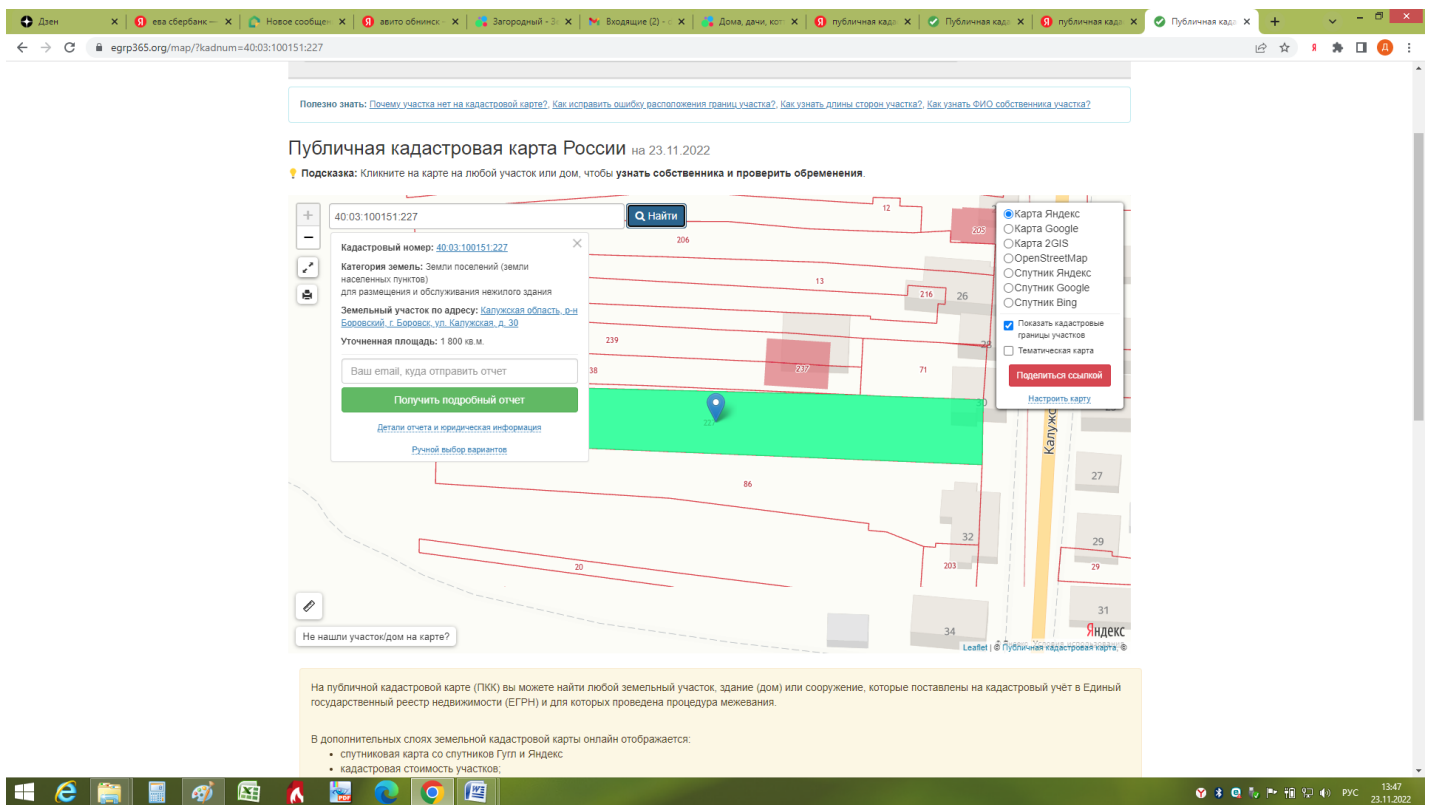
Дзен | ева сбербанк — | Новое сообщен | авито обнинск | Загородный - З | Входящие (2) - | Дома, дачи, кот | публичная када | Публичная када | публичная када | Публичная кад

egrp365.org/map/?kadnum=40:03:100151:227

Полезно знать: Почему участка нет на кадастровой карте?, Как исправить ошибку расположения границ участка?, Как узнать длины сторон участка?, Как узнать ФИО собственника участка?

Публичная кадастровая карта России на 23.11.2022

Подсказка: Кликните на карте на любой участок или дом, чтобы узнать собственника и проверить обременения.

40:03:100151:227

Найти

Кадастровый номер: 40:03:100151:227

Категория земель: Земли поселений (земли населенных пунктов)
для размещения и обслуживания нежилого здания

Земельный участок по адресу: Калужская область, р-н Боровский, г. Боровск, ул. Калужская, д. 30

Уточненная площадь: 1 800 кв.м.

Ваш email, куда отправить отчет

Получить подробный отчет

Детали отчета и юридическая информация

Ручной выбор вариантов

Карта Яндекс
Карта Google
Карта 2GIS
OpenStreetMap
Спутник Яндекс
Спутник Google
Спутник Bing

Показать кадастровые границы участков

Тематическая карта

Поделиться ссылкой

Настроить карту

12 206 205 13 216 26 239 237 71 38 28 22 86 27 32 29 203 20 29 31 34 Калуж

Не нашли участок/дом на карте?

Яндекс

Leaflet | © Публичная кадастровая карта, ©

На публичной кадастровой карте (ПКК) вы можете найти любой земельный участок, здание (дом) или сооружение, которые поставлены на кадастровый учёт в Едином государственный реестр недвижимости (ЕГРН) и для которых проведена процедура межевания.

В дополнительных слоях земельной кадастровой карты онлайн отображается:
• спутниковая карта со спутников Гугл и Яндекс
• кадастровая стоимость участков;

РУС 13:47 23.11.2022